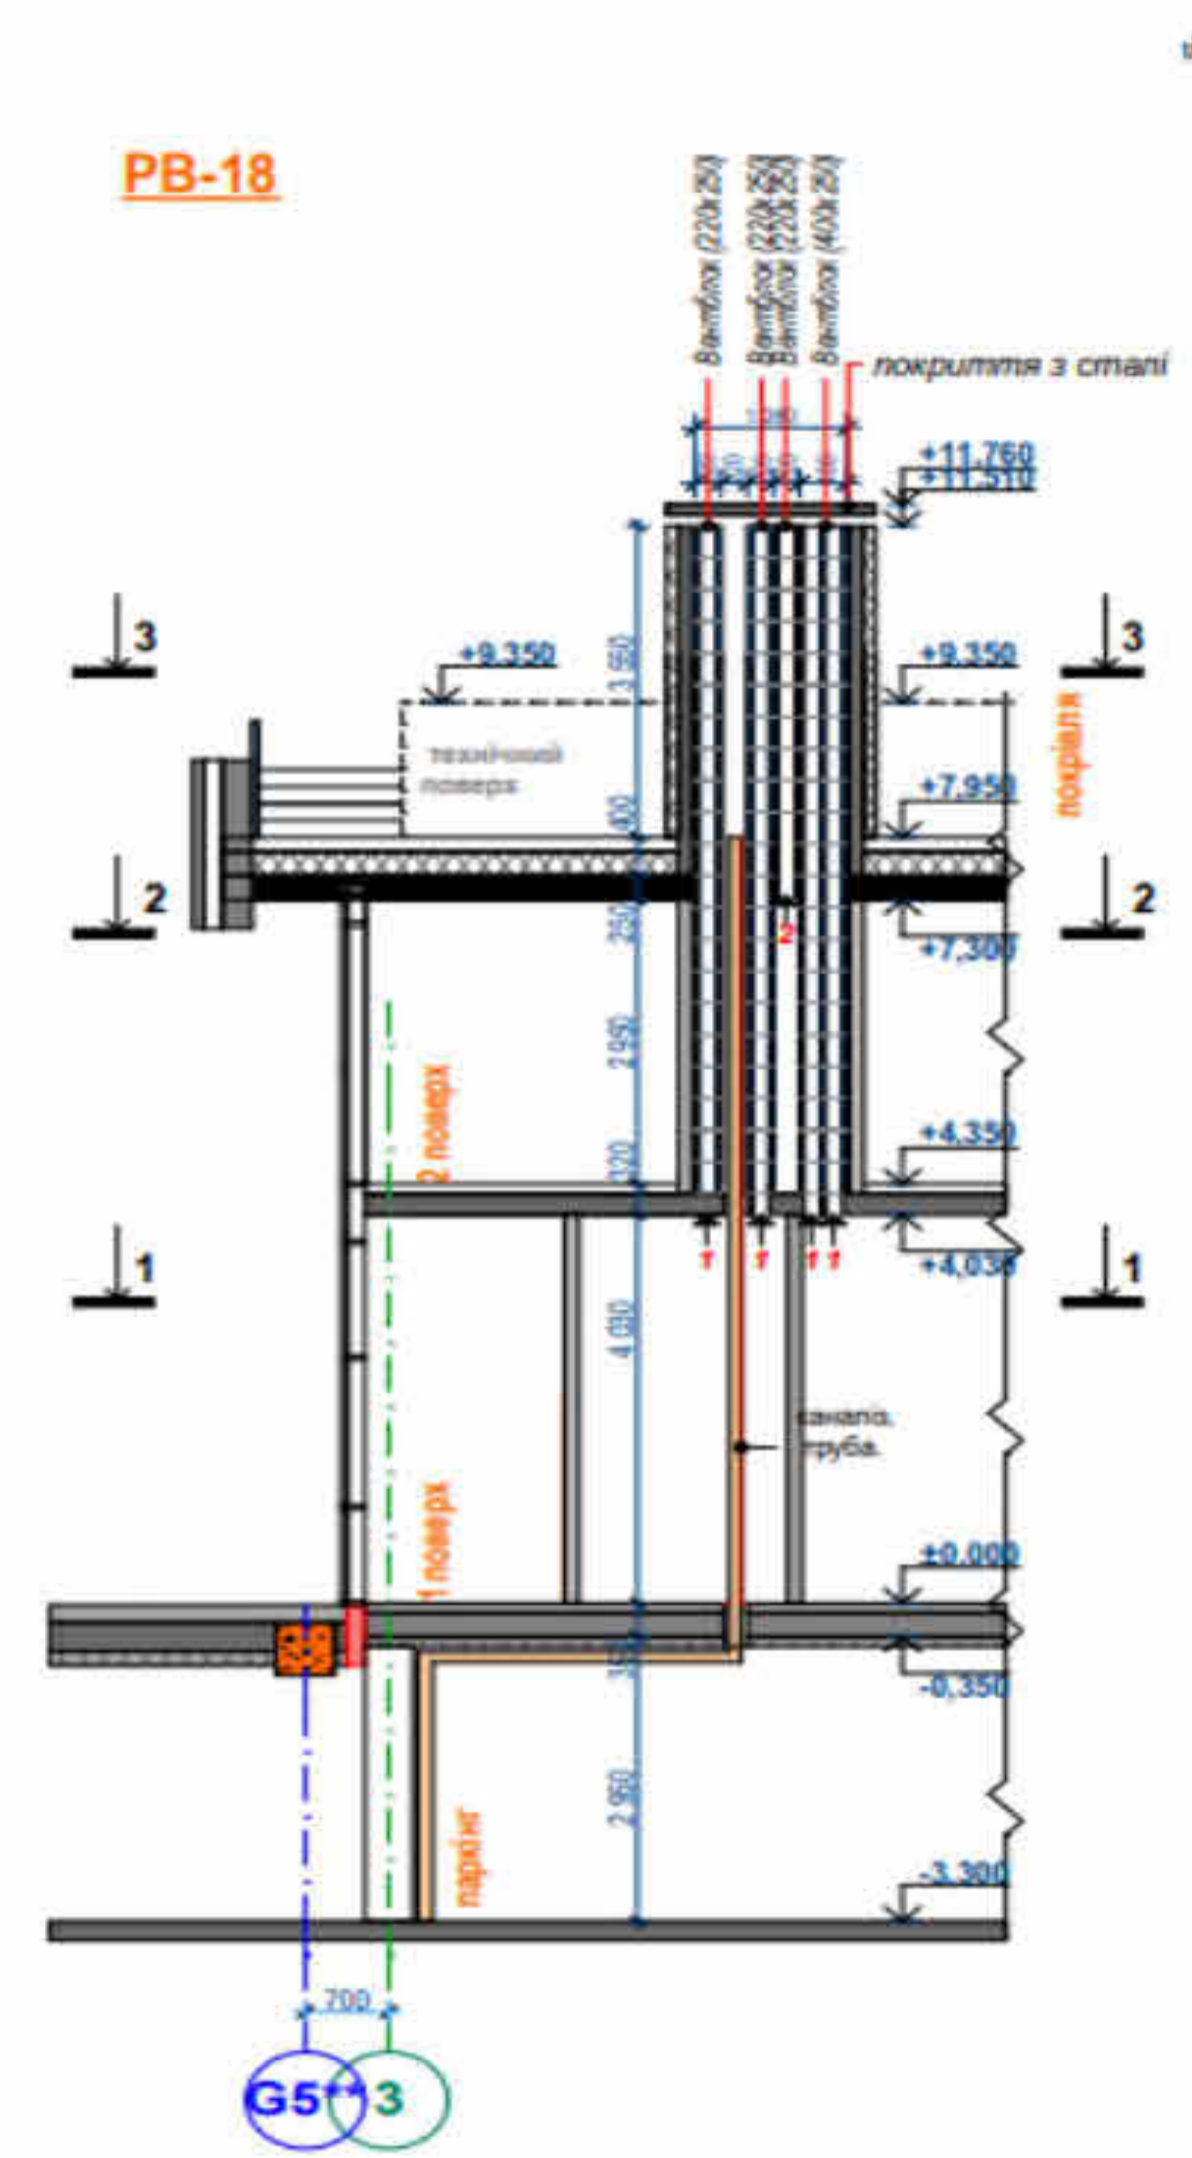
РВ-18

Вентблок (220х250)
Вентблок (220х250)
Вентблок (220х250)
Вентблок (400х250)

покриття з сталі

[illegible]

+11.760
+11.510

3
3

+9.350
+9.350

3.050

технічний поверх

покрівля

+7.950

400

2
2

250
2
+7.300

2.950

2 поверх

+4.350

320

1
1
1 1 1 1
+4.030

4.030

каналіз. труба.

1 поверх

±0.000

350
-0,350

2.950

паркінг

-3.300

200

G5
3